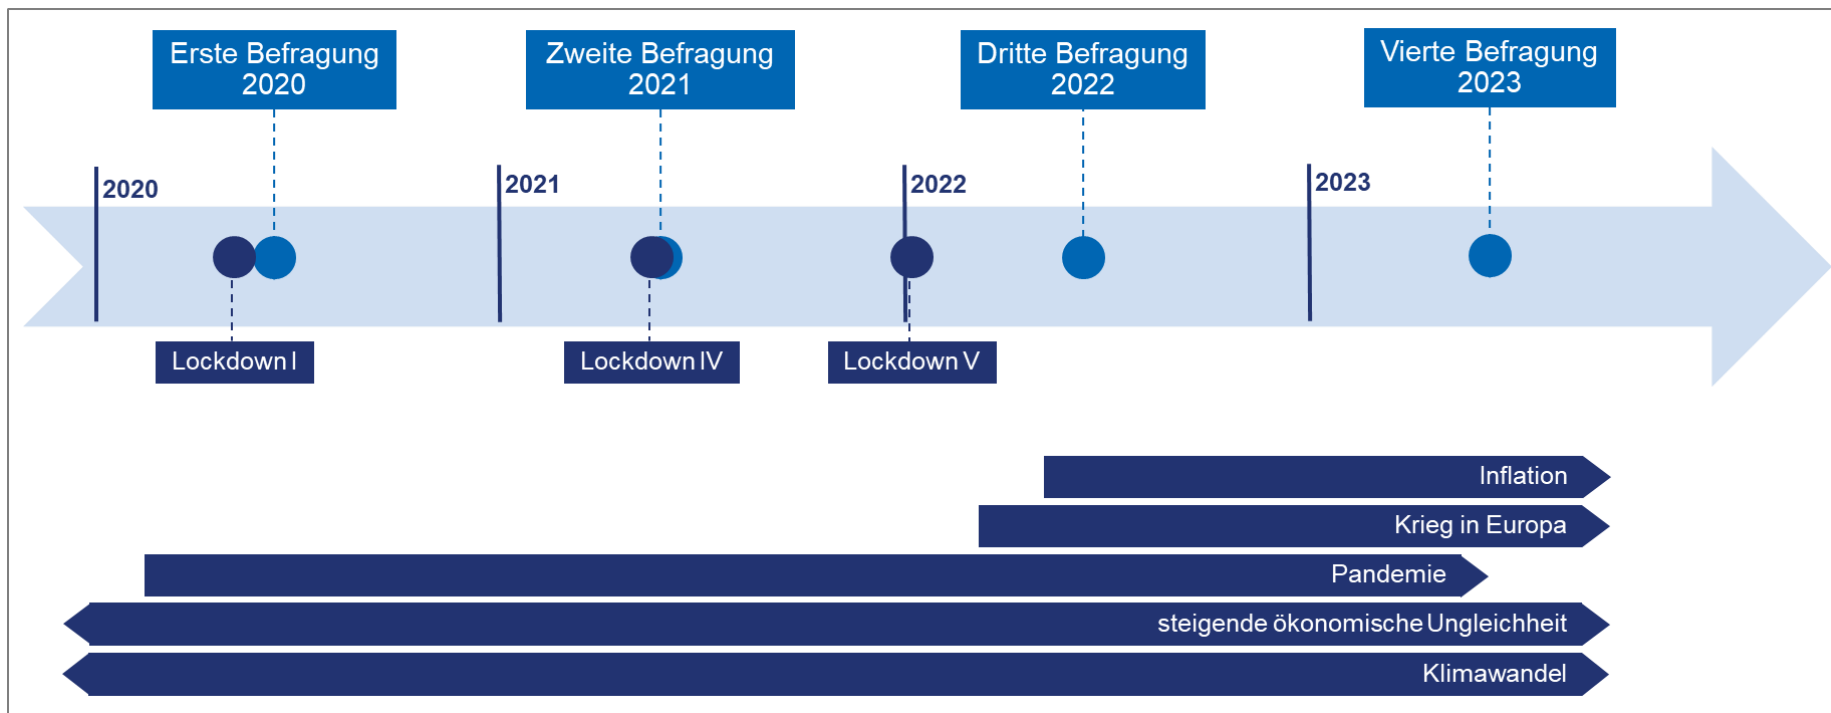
Erste Befragung 2020

Zweite Befragung 2021

Dritte Befragung 2022

Vierte Befragung 2023

2020

2021

2022

2023

Lockdown I

Lockdown IV

Lockdown V

Inflation

Krieg in Europa

Pandemie

steigende ökonomische Ungleichheit

Klimawandel